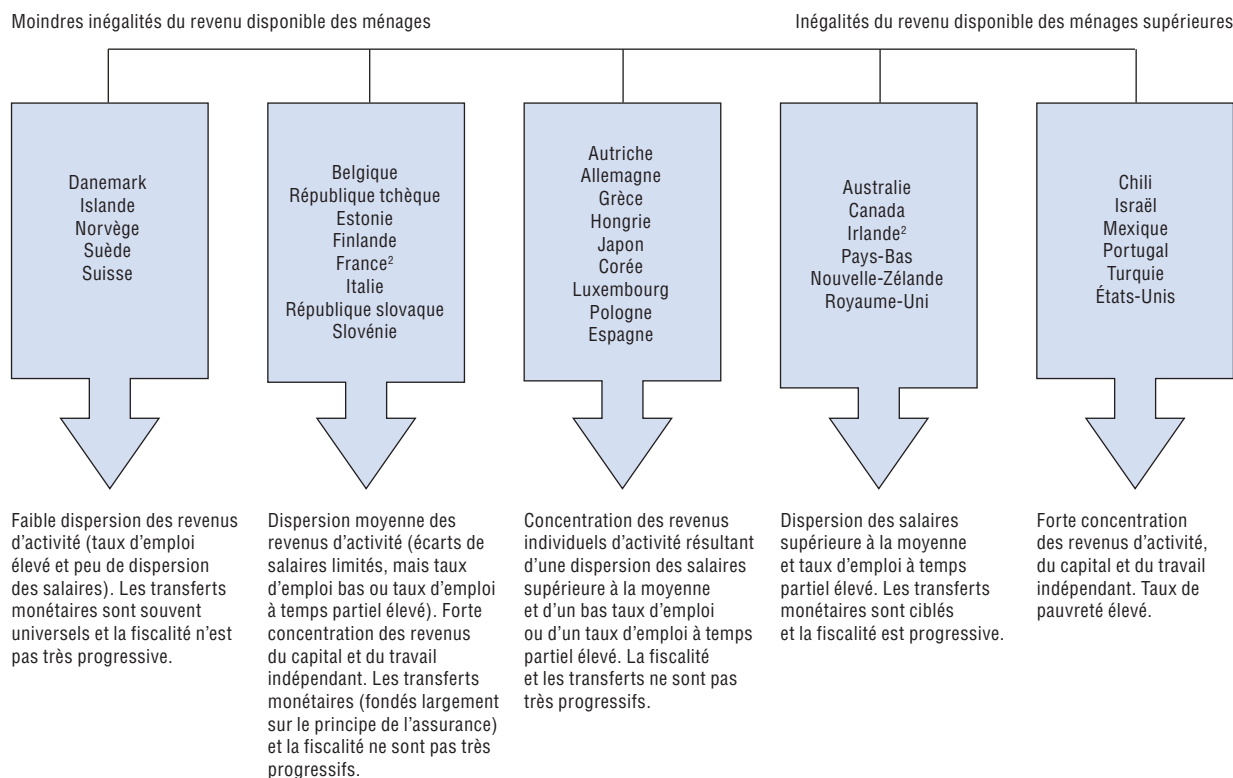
Moindres inégalités du revenu disponible des ménages

Inégalités du revenu disponible des ménages supérieures

Danemark
Islande
Norvège
Suède
Suisse

Belgique
République tchèque
Estonie
Finlande
France$^2$
Italie
République slovaque
Slovénie

Autriche
Allemagne
Grèce
Hongrie
Japon
Corée
Luxembourg
Pologne
Espagne

Australie
Canada
Irlande$^2$
Pays-Bas
Nouvelle-Zélande
Royaume-Uni

Chili
Israël
Mexique
Portugal
Turquie
États-Unis

Faible dispersion des revenus d'activité (taux d'emploi élevé et peu de dispersion des salaires). Les transferts monétaires sont souvent universels et la fiscalité n'est pas très progressive.

Dispersion moyenne des revenus d'activité (écarts de salaires limités, mais taux d'emploi bas ou taux d'emploi à temps partiel élevé). Forte concentration des revenus du capital et du travail indépendant. Les transferts monétaires (fondés largement sur le principe de l'assurance) et la fiscalité ne sont pas très progressifs.

Concentration des revenus individuels d'activité résultant d'une dispersion des salaires supérieure à la moyenne et d'un bas taux d'emploi ou d'un taux d'emploi à temps partiel élevé. La fiscalité et les transferts ne sont pas très progressifs.

Dispersion des salaires supérieure à la moyenne et taux d'emploi à temps partiel élevé. Les transferts monétaires sont ciblés et la fiscalité est progressive.

Forte concentration des revenus d'activité, du capital et du travail indépendant. Taux de pauvreté élevé.